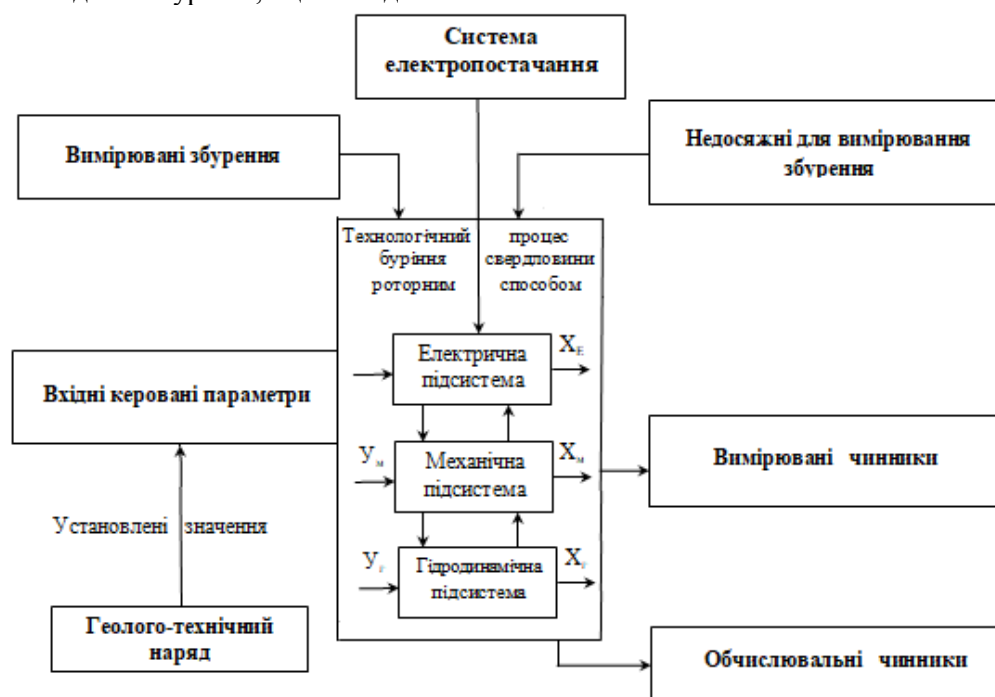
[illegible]

Система електропостачання

Вимірювані збурення

Недосяжні для вимірювання збурення

Технологічний процес буріння свердловини роторним способом

Вхідні керовані параметри

Електрична підсистема

$X_E$

$У_М$

Механічна підсистема

$X_М$

Вимірювані чинники

Установлені значення

$У_Г$

Гідродинамічна підсистема

$X_Г$

Геолого-технічний наряд

Обчислювальні чинники